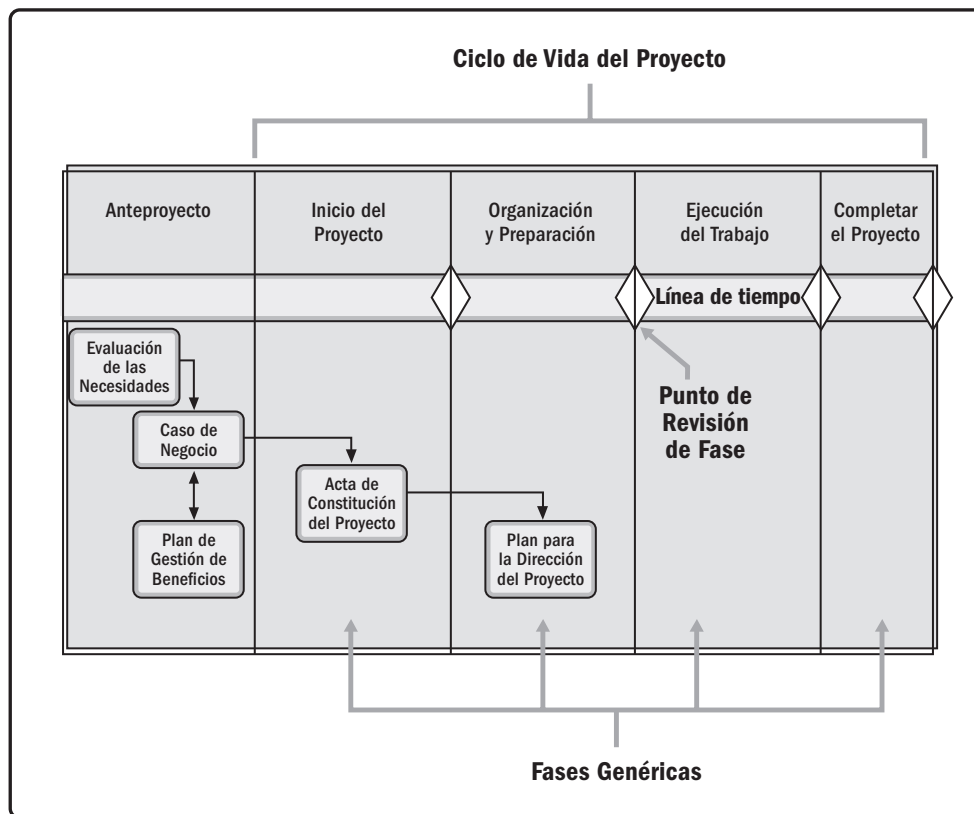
Ciclo de Vida del Proyecto

| Anteproyecto | Inicio del Proyecto | Organización y Preparación | Ejecución del Trabajo | Completar el Proyecto |
|---|---|---|---|---|

Línea de tiempo

Evaluación de las Necesidades

Caso de Negocio

Plan de Gestión de Beneficios

Acta de Constitución del Proyecto

Plan para la Dirección del Proyecto

Punto de Revisión de Fase

Fases Genéricas